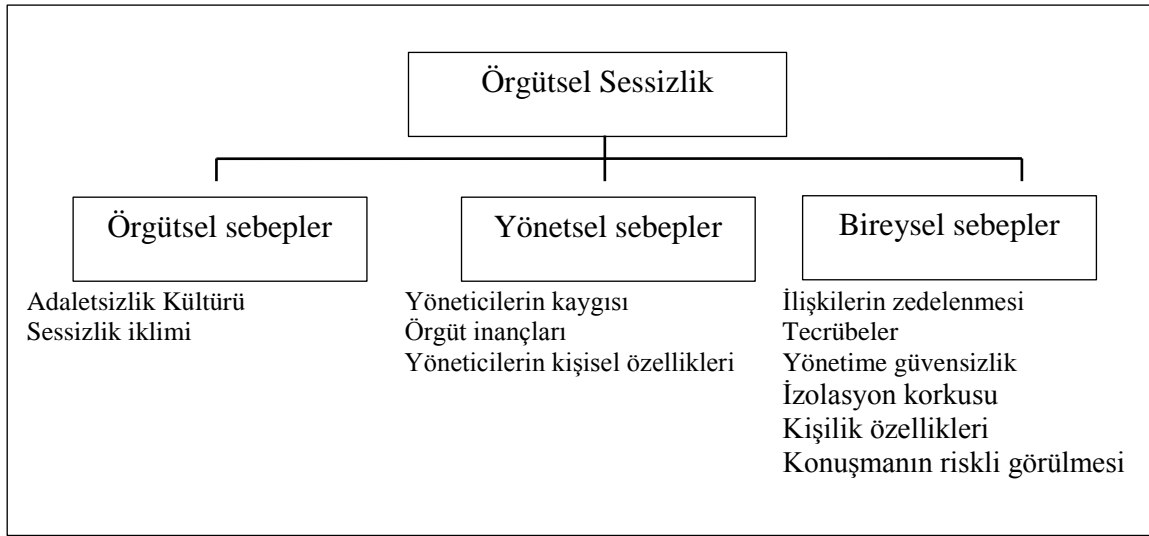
Örgütsel Sessizlik

Örgütsel sebepler

Adaletsizlik Kültürü
Sessizlik iklimi

Yönetsel sebepler

Yöneticilerin kaygısı
Örgüt inançları
Yöneticilerin kişisel özellikleri

Bireysel sebepler

İlişkilerin zedelenmesi
Tecrübeler
Yönetime güvensizlik
İzolasyon korkusu
Kişilik özellikleri
Konuşmanın riskli görülmesi